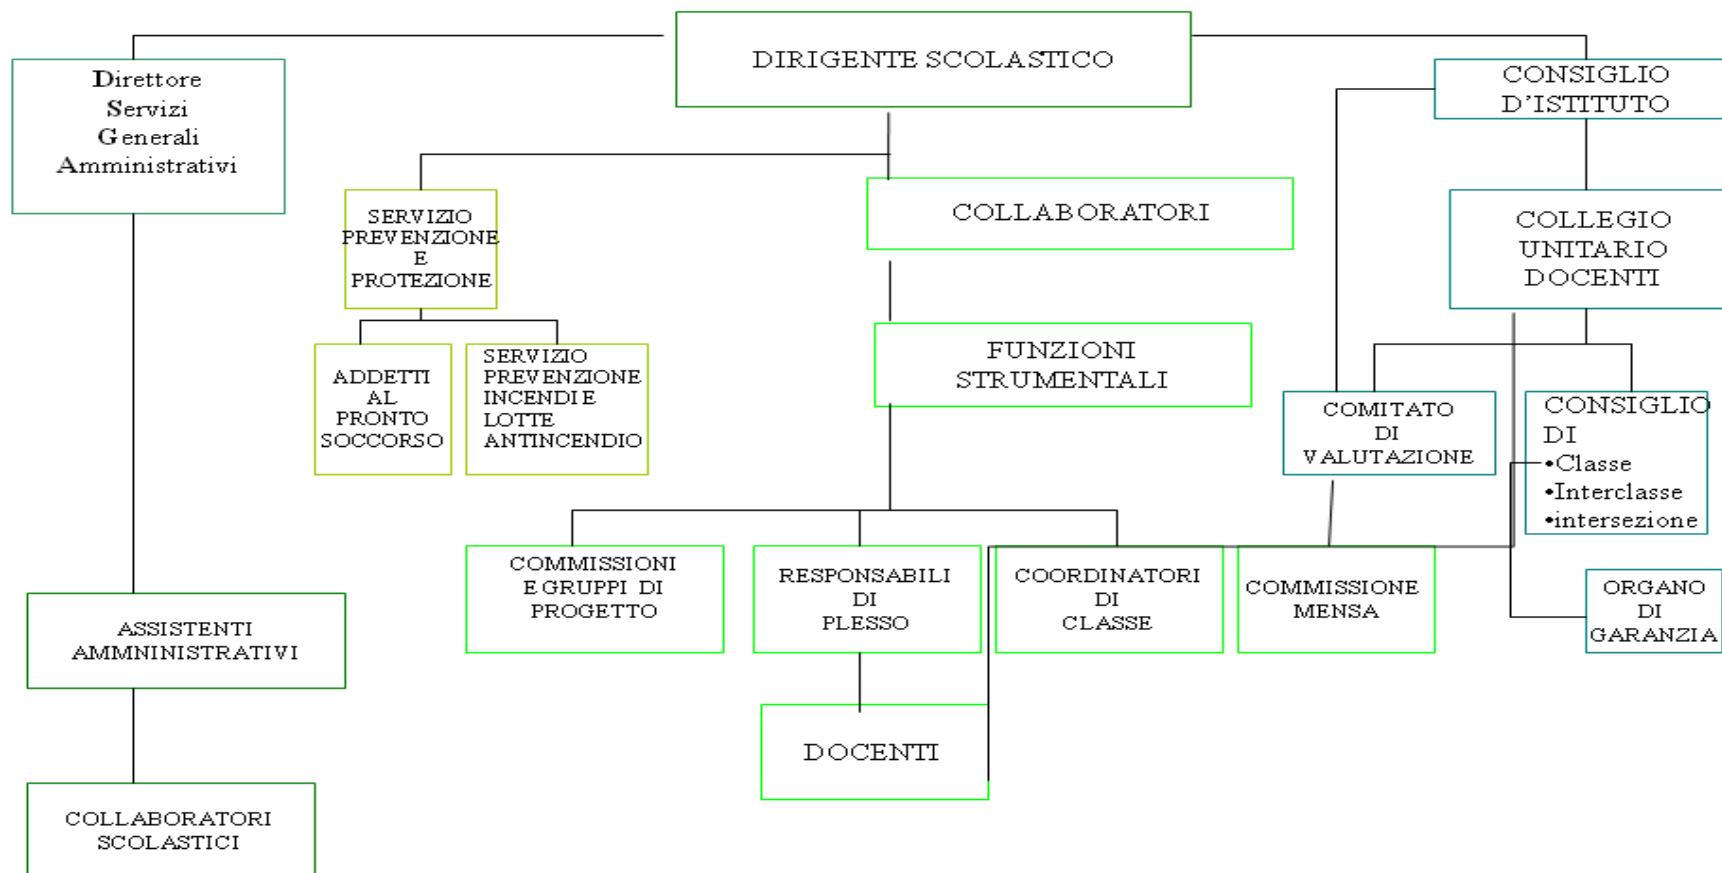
DIRIGENTE SCOLASTICO

Direttore Servizi Generali Amministrativi

CONSIGLIO D'ISTITUTO

SERVIZIO PREVENZIONE E PROTEZIONE

COLLABORATORI

COLLEGIO UNITARIO DOCENTI

ADDETTI AL PRONTO SOCCORSO

SERVIZIO PREVENZIONE INCENDI E LOTTE ANTINCENDIO

FUNZIONI STRUMENTALI

COMITATO DI VALUTAZIONE

CONSIGLIO DI
•Classe
•Interclasse
•intersezione

COMMISSIONI E GRUPPI DI PROGETTO

RESPONSABILI DI PLESSO

COORDINATORI DI CLASSE

COMMISSIONE MENSA

ORGANO DI GARANZIA

ASSISTENTI AMMNINISTRATIVI

DOCENTI

COLLABORATORI SCOLASTICI